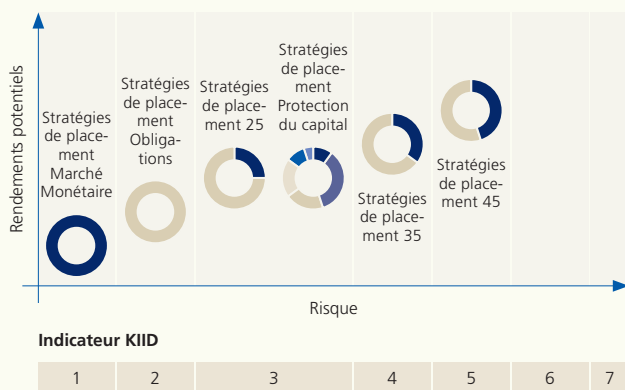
Rendements potentiels

Stratégies de placement Marché Monétaire

Stratégies de placement Obligations

Stratégies de placement 25

Stratégies de placement Protection du capital

Stratégies de placement 35

Stratégies de placement 45

Risque

Indicateur KIID

| 1 | 2 | 3 | 4 | 5 | 6 | 7 |
|---|---|---|---|---|---|---|